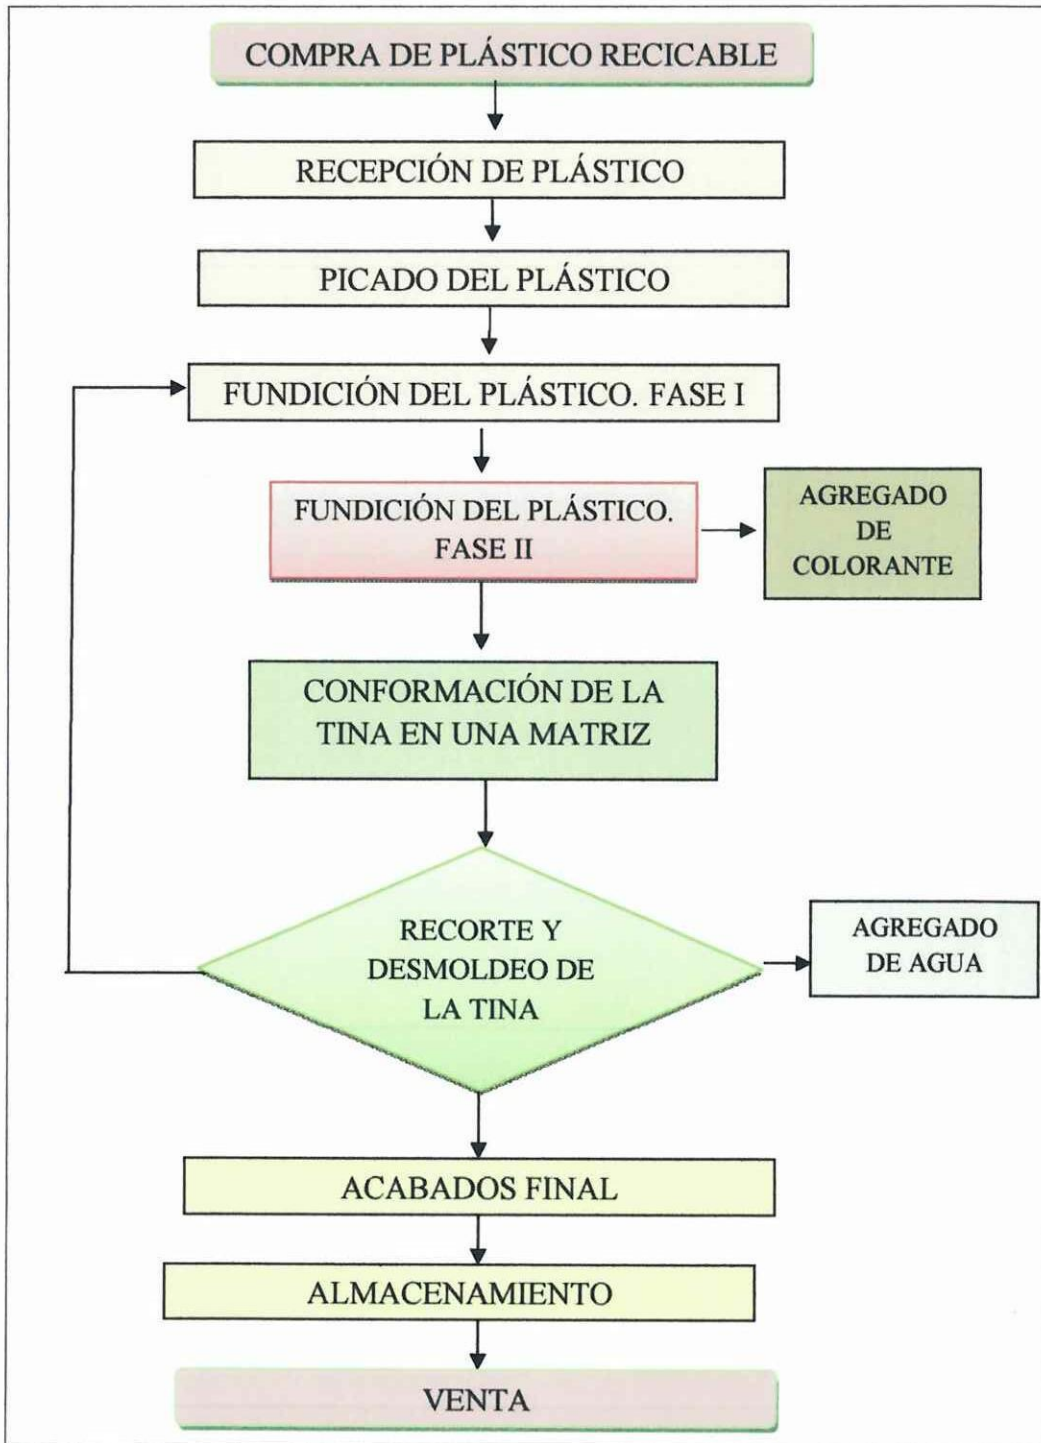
COMPRA DE PLÁSTICO RECICABLE

RECEPCIÓN DE PLÁSTICO

PICADO DEL PLÁSTICO

FUNDICIÓN DEL PLÁSTICO. FASE I

FUNDICIÓN DEL PLÁSTICO. FASE II

AGREGADO DE COLORANTE

CONFORMACIÓN DE LA TINA EN UNA MATRIZ

RECORTE Y DESMOLDEO DE LA TINA

AGREGADO DE AGUA

ACABADOS FINAL

ALMACENAMIENTO

VENTA